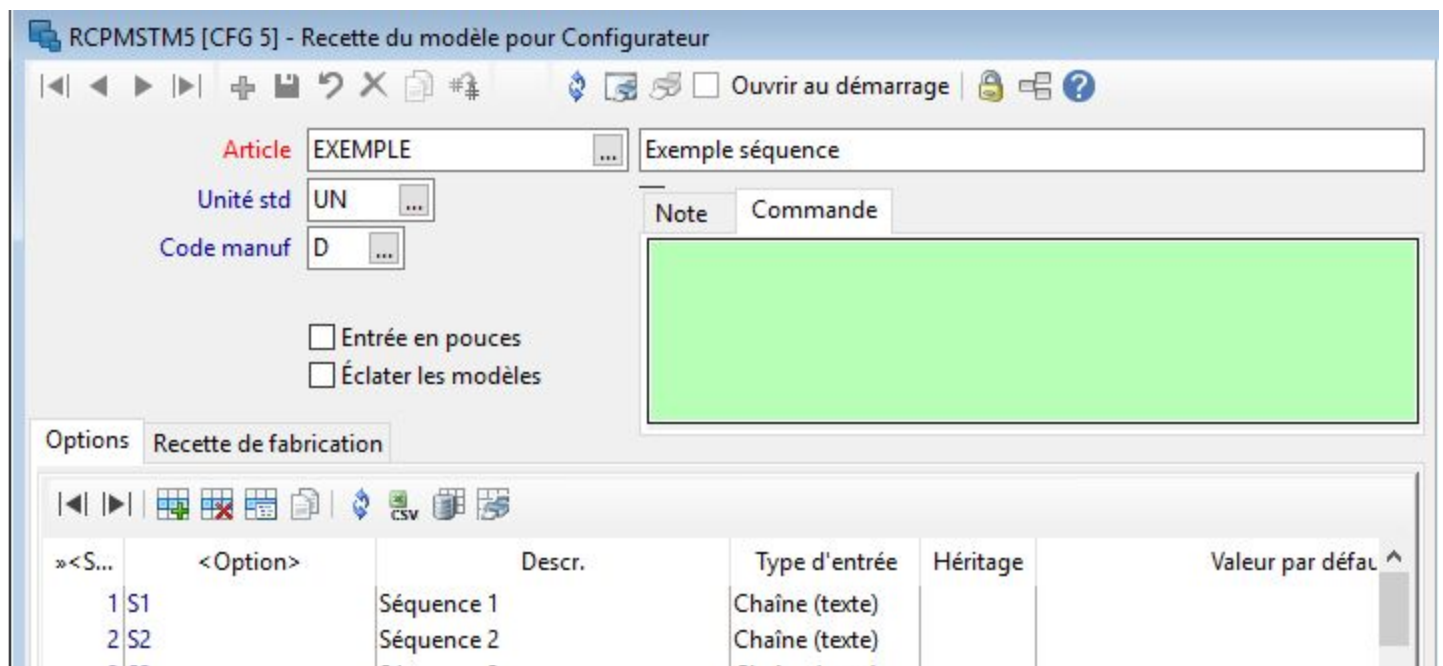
RCPMSTM5 [CFG 5] - Recette du modèle pour Configurateur

Ouvrir au démarrage

Article EXEMPLE ...
Exemple séquence

Unité std UN ...

Code manuf D ...

Note | Commande

Entrée en pouces
Éclater les modèles

Options | Recette de fabrication

CSV

| »<S... | <Option> | Descr. | Type d'entrée | Héritage | Valeur par défau |
|---|---|---|---|---|---|
| 1 | S1 | Séquence 1 | Chaîne (texte) | | |
| 2 | S2 | Séquence 2 | Chaîne (texte) | | |